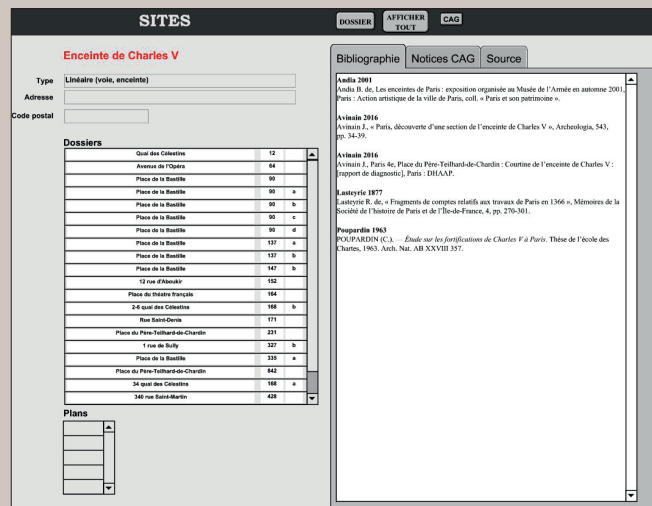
SITES

DOSSIER | AFFICHER TOUT | CAG

Enceinte de Charles V

Type: Linéaire (voie, enceinte)
Adresse
Code postal

Dossiers

| | | |
|---|---|---|
| Quai des Célestins | 12 | |
| Avenue de l'Opéra | 64 | |
| Place de la Bastille | 90 | |
| Place de la Bastille | 90 | a |
| Place de la Bastille | 90 | b |
| Place de la Bastille | 90 | c |
| Place de la Bastille | 90 | d |
| Place de la Bastille | 137 | a |
| Place de la Bastille | 137 | b |
| Place de la Bastille | 147 | b |
| 12 rue d'Aboukir | 152 | |
| Place du théâtre français | 164 | |
| 2-6 quai des Célestins | 168 | b |
| Rue Saint-Denis | 171 | |
| Place du Père-Teilhard-de-Chardin | 231 | |
| 1 rue de Sully | 327 | b |
| Place de la Bastille | 335 | a |
| Place du Père-Teilhard-de-Chardin | 842 | |
| 34 quai des Célestins | 168 | a |
| 340 rue Saint-Martin | 428 | |

Plans

Bibliographie | Notices CAG | Source

Andia 2001
Andia B. de, Les enceintes de Paris : exposition organisée au Musée de l'Armée en automne 2001, Paris : Action artistique de la ville de Paris, coll. « Paris et son patrimoine ».

Avinain 2016
Avinain J., « Paris, découverte d'une section de l'enceinte de Charles V », Archeologia, 543, pp. 34-39.

Avinain 2016
Avinain J., Paris 4e, Place du Père-Teilhard-de-Chardin : Courtine de l'enceinte de Charles V : [rapport de diagnostic], Paris : DHAAP.

Lasteyrie 1877
Lasteyrie R. de, « Fragments de comptes relatifs aux travaux de Paris en 1366 », Mémoires de la Société de l'histoire de Paris et de l'Île-de-France, 4, pp. 270-301.

Poupardin 1963
POUPARDIN (C.). — Étude sur les fortifications de Charles V à Paris. Thèse de l'école des Chartes, 1963. Arch. Nat. AB XXVIII 357.